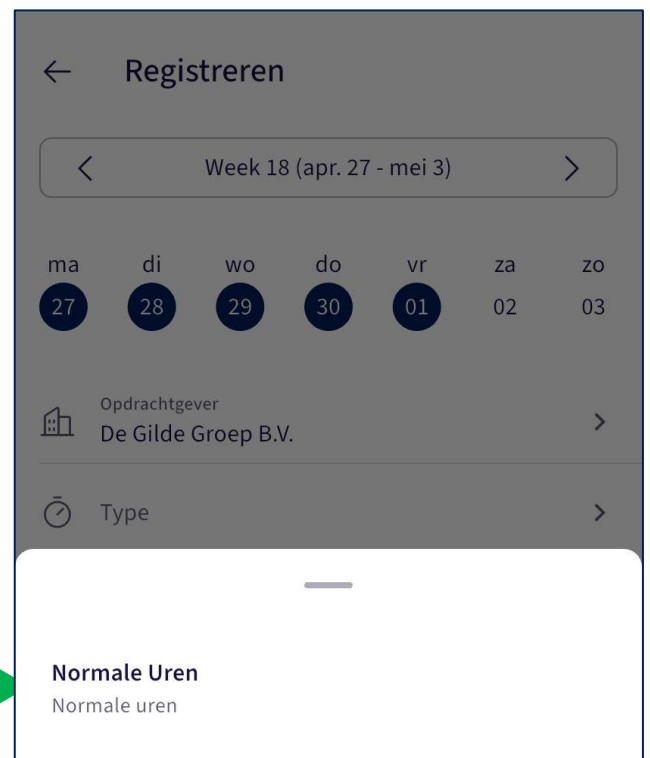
← Registreren

< Week 18 (apr. 27 - mei 3) >

| ma | di | wo | do | vr | za | zo |
|---|---|---|---|---|---|---|
| 27 | 28 | 29 | 30 | 01 | 02 | 03 |

Opdrachtgever
De Gilde Groep B.V. >

Type >

Normale Uren
Normale uren